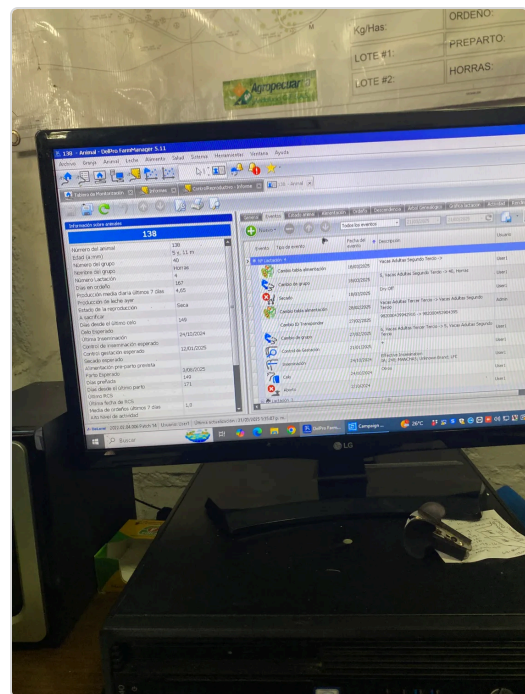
Kg/Has:
ORDEÑO:
LOTE #1:
PREPARTO:
LOTE #2:
HORRAS:
Agropectar

138 - Animal - DelPro FarmManager 5.11
Archivo Granja Animal Leche Alimento Salud Sistema Herramientas Ventana Ayuda

Información sobre animales
138

| Número del animal | 138 |
|---|---|
| Edad (a,mm) | 5 a, 11 m |
| Número del grupo | 40 |
| Nombre del grupo | Horras |
| Número Lactación | 4 |
| Días en ordeño | 167 |
| Producción media diaria últimos 7 días | 4,65 |
| Producción de leche ayer | |
| Estado de la reproducción | Seca |
| A sacrificar | |
| Días desde el último celo | 149 |
| Celo Esperado | |
| Última inseminación | 24/12/2024 |
| Control de inseminación esperado | |
| Control gestación esperado | 12/01/2025 |
| Secado esperado | |
| Alimentación pre-parto prevista | |
| Parto Esperado | 3/09/2025 |
| Días preñada | 149 |
| Días desde el último parto | 171 |
| Último RCS | |
| Última fecha de RCS | |
| Media de ordeños últimos 7 días | 1,0 |
| Alt Nivel de actividad | |

Eventos
Nuevo
Todos los eventos

| Eventos | Tipo de evento | Fecha del evento | Descripción | Usuario |
|---|---|---|---|---|
| | Cambio tabla alimentación | 18/03/2025 | Vacas Adultas Segundo Tercio -> | User1 |
| | Cambio de grupo | 18/03/2025 | 8, Vacas Adultas Segundo Tercio -> 40, Horras | User1 |
| | Secado | 18/03/2025 | On->Off | User1 |
| | Cambio tabla alimentación | 18/03/2025 | Vacas Adultas Tercer Tercio -> Vacas Adultas Segundo Tercio | Admin |
| | Cambio ID Transponder | 27/02/2025 | 982000429942910 -> 982000429942995 | User1 |
| | Cambio de grupo | 27/02/2025 | 9, Vacas Adultas Tercer Tercio -> 8, Vacas Adultas Segundo Tercio | User1 |
| | Control de Gestación | 31/01/2025 | + | User1 |
| | Inseminación | 24/12/2024 | | User1 |
| | Celo | 24/12/2024 | Ok/no | User1 |
| | Aborto | 12/10/2024 | | User1 |

Buscar
DelPro FarmM...
Campaign ...
26°C
LG